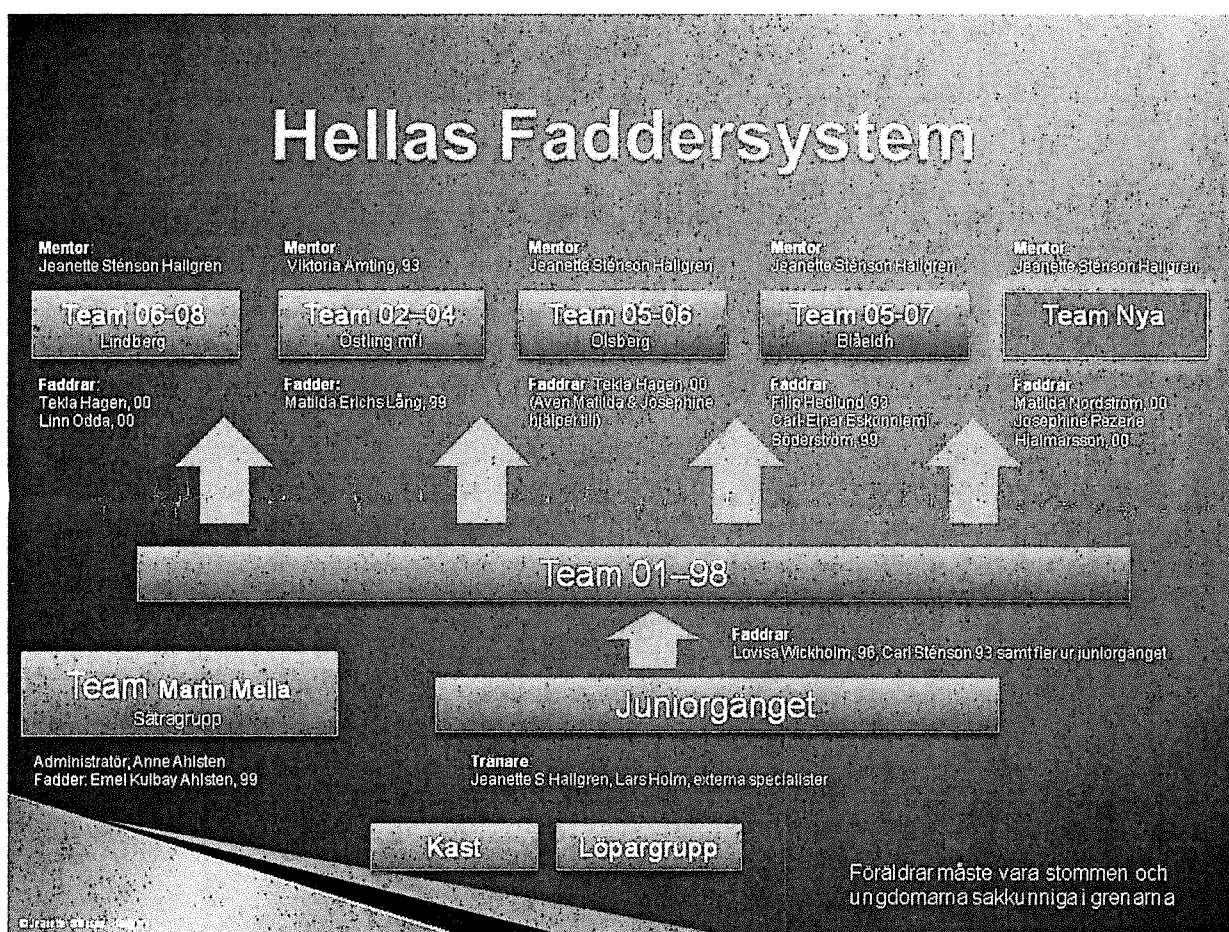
Hellas Faddersystem

Mentor:
Jeanette Sténson Hallgren

Team 06-08
Lindberg

Faddrar:
Tekla Hagen, 00
Linn Odda, 00

Mentor:
Viktoria Amting, 93

Team 02–04
Östling mfl

Fadder:
Matilda Erichs Lång, 99

Mentor:
Jeanette Sténson Hallgren

Team 05-06
Olsberg

Faddrar: Tekla Hagen, 00 (Även Matilda & Josephine hjälper till)

Mentor:
Jeanette Sténson Hallgren

Team 05-07
Blåeldh

Faddrar:
Filip Hedlund 93
Carl-Einar Eskonniemi Söderström 99

Mentor:
Jeanette Sténson Hallgren

Team Nya

Faddrar:
Matilda Nordström, 00
Josephine Pezerie Hjalmarsson, 00

Team 01–98

Faddrar:
Lovisa Wickholm, 96, Carl Sténson 93 samt fler ur juniorgänget

Team Martin Mella
Sätragrupp

Administratör: Anne Ahlsten
Fadder: Emel Kulbay Ahlsten, 99

Juniorgänget

Tränare:
Jeanette S Hallgren, Lars Holm, externa specialister

Kast

Löpargrupp

Föräldrar måste vara stommen och ungdomarna sakkunniga i grenarna

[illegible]